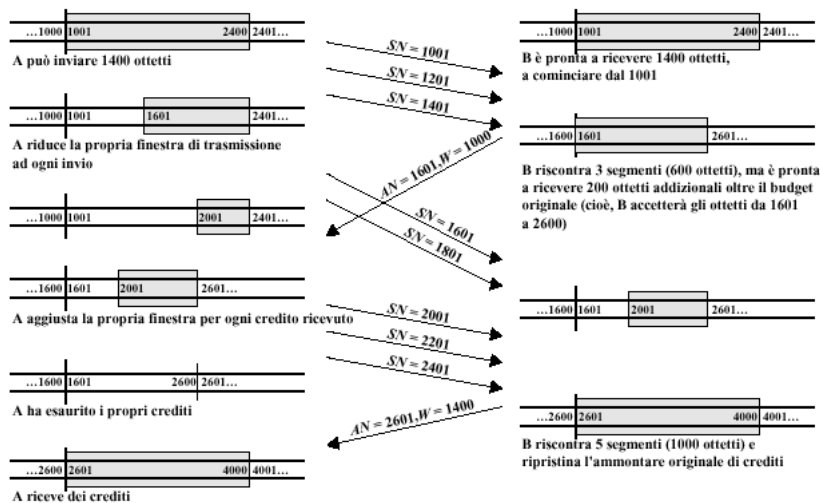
...1000 1001 2400 2401...
A può inviare 1400 ottetti

...1000 1001 1601 2401...
A riduce la propria finestra di trasmissione ad ogni invio

...1000 1001 2001 2401...

...1600 1601 2001 2601...
A aggiusta la propria finestra per ogni credito ricevuto

...1600 1601 2600 2601...
A ha esaurito i propri crediti

...2600 2601 4000 4001...
A riceve dei crediti

$SN = 1001$
$SN = 1201$
$SN = 1401$
$AN = 1601, W = 1000$
$SN = 1601$
$SN = 1801$
$SN = 2001$
$SN = 2201$
$SN = 2401$
$AN = 2601, W = 1400$

...1000 1001 2400 2401...
B è pronta a ricevere 1400 ottetti, a cominciare dal 1001

...1600 1601 2601...
B riscontra 3 segmenti (600 ottetti), ma è pronta a ricevere 200 ottetti addizionali oltre il budget originale (cioè, B accetterà gli ottetti da 1601 a 2600)

...1600 1601 2001 2601...

...2600 2601 4000 4001...
B riscontra 5 segmenti (1000 ottetti) e ripristina l'ammontare originale di crediti